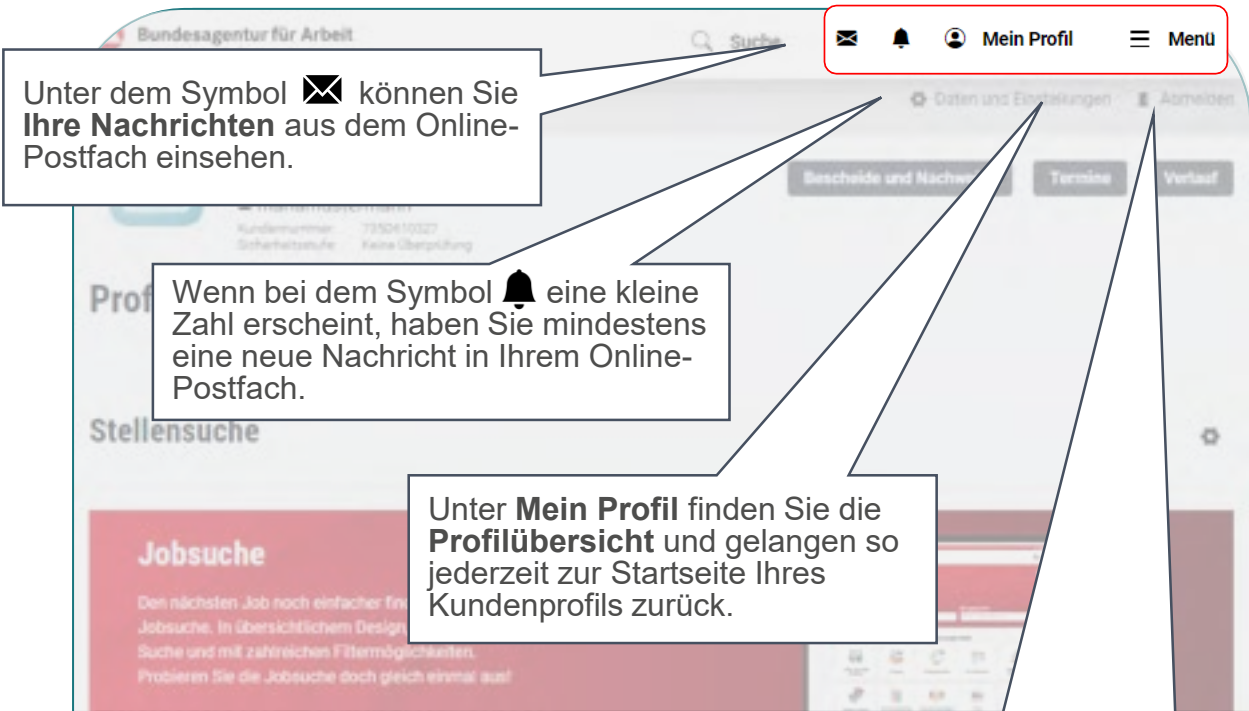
Bundesagentur für Arbeit

Suche

Mein Profil

Menü

Daten und Einstellungen

Abmelden

Unter dem Symbol ✉ können Sie **Ihre Nachrichten** aus dem Online-Postfach einsehen.

Bescheide und Nachw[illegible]

Termine

Verlauf

Kundennummer 7350410327

Sicherheitsstufe Keine Überprüfung

Prof

Wenn bei dem Symbol 🔔 eine kleine Zahl erscheint, haben Sie mindestens eine neue Nachricht in Ihrem Online-Postfach.

Stellensuche

Unter **Mein Profil** finden Sie die **Profilübersicht** und gelangen so jederzeit zur Startseite Ihres Kundenprofils zurück.

Jobsuche

Den nächsten Job noch einfacher fin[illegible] Jobsuche. In übersichtlichem Design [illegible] Suche und mit zahlreichen Filtermöglichkeiten. Probieren Sie die Jobsuche doch gleich einmal aus!